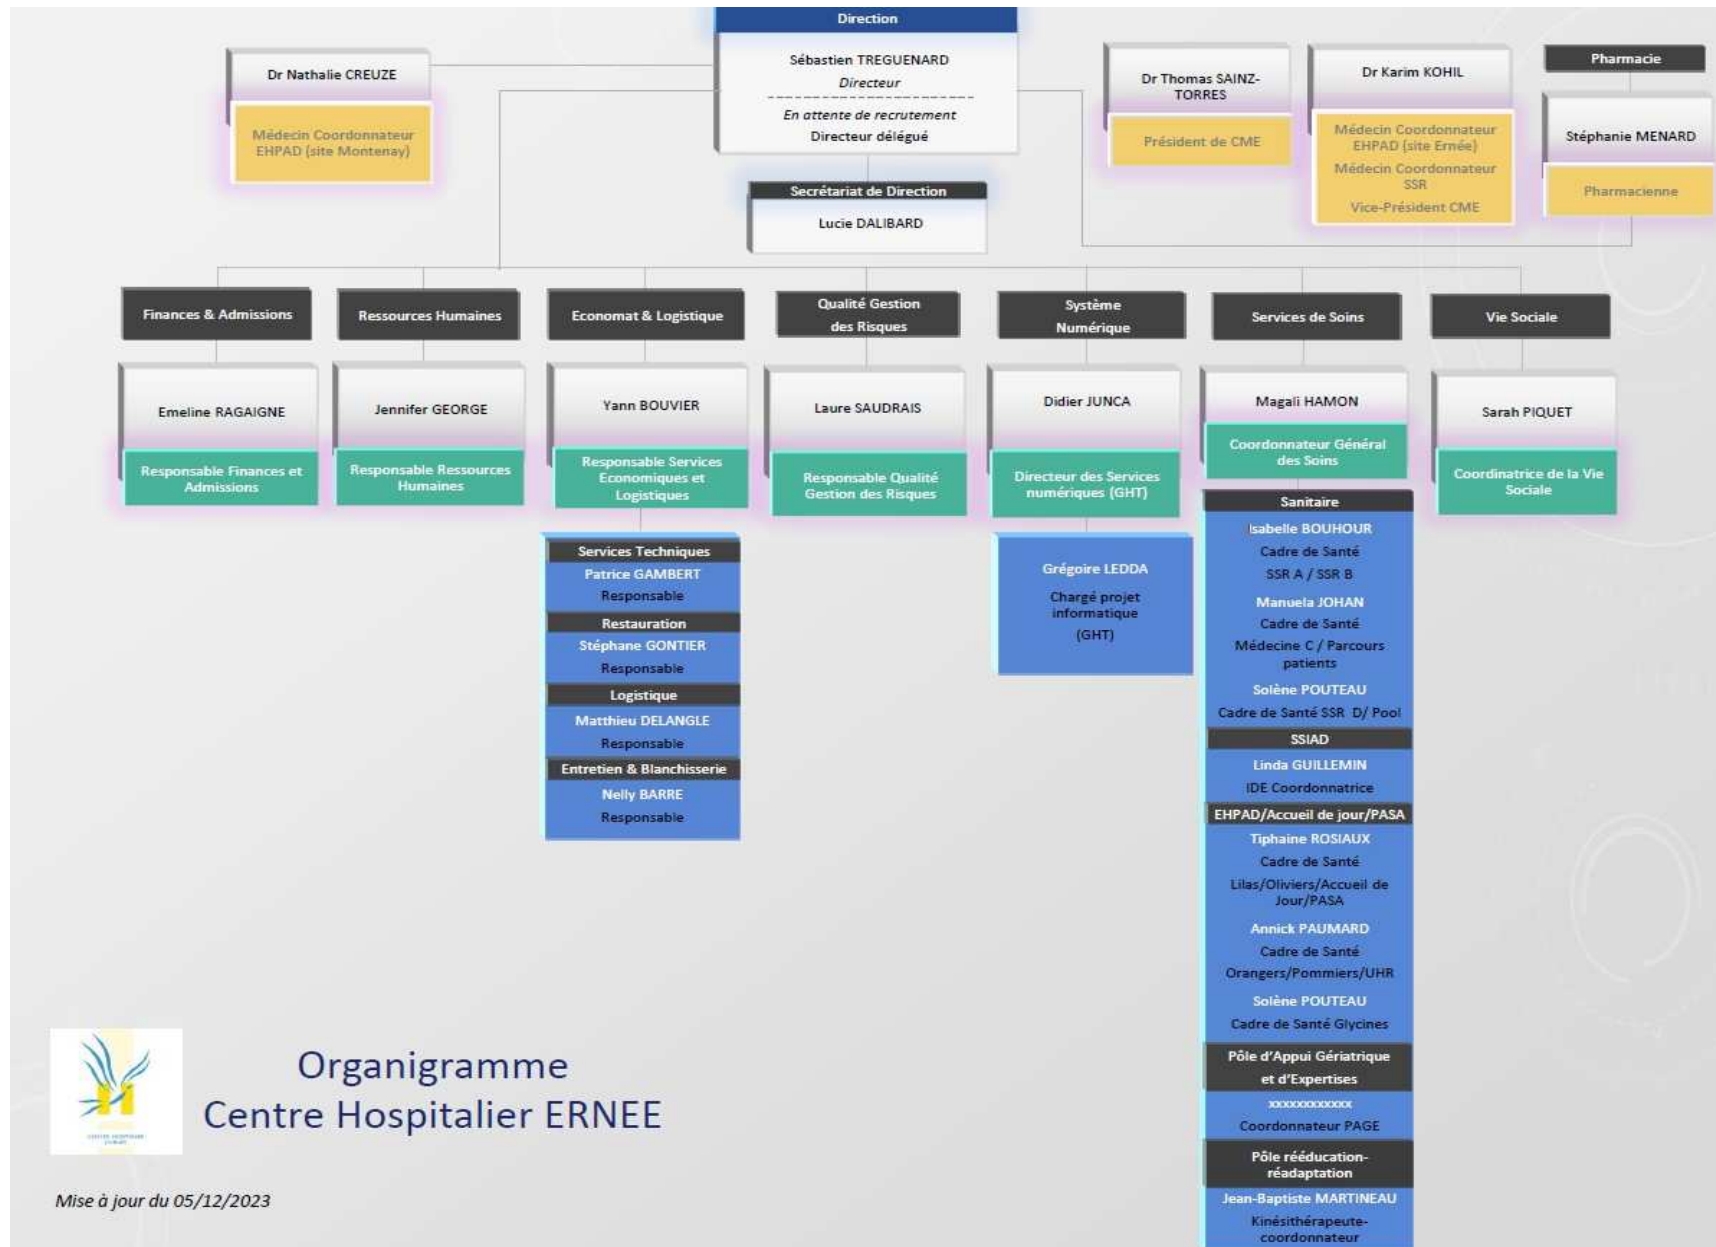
Direction

Sébastien TREGUENARD
Directeur

En attente de recrutement
Directeur délégué

Secrétariat de Direction
Lucie DALIBARD

Dr Nathalie CREUZE
Médecin Coordonnateur EHPAD (site Montenay)

Dr Thomas SAINZ-TORRES
Président de CME

Dr Karim KOHIL
Médecin Coordonnateur EHPAD (site Ernée)
Médecin Coordonnateur SSR
Vice-Président CME

Pharmacie
Stéphanie MENARD
Pharmacienne

Finances & Admissions
Emeline RAGAIGNE
Responsable Finances et Admissions

Ressources Humaines
Jennifer GEORGE
Responsable Ressources Humaines

Economat & Logistique
Yann BOUVIER
Responsable Services Economiques et Logistiques

Services Techniques
Patrice GAMBERT
Responsable
Restauration
Stéphane GONTIER
Responsable
Logistique
Matthieu DELANGLE
Responsable
Entretien & Blanchisserie
Nelly BARRE
Responsable

Qualité Gestion des Risques
Laure SAUDRAIS
Responsable Qualité Gestion des Risques

Système Numérique
Didier JUNCA
Directeur des Services numériques (GHT)
Grégoire LEDDA
Chargé projet informatique (GHT)

Services de Soins
Magali HAMON
Coordonnateur Général des Soins

Sanitaire
Isabelle BOUHOUR
Cadre de Santé
SSR A / SSR B
Manuela JOHAN
Cadre de Santé
Médecine C / Parcours patients
Solène POUTEAU
Cadre de Santé SSR D/ Pool
SSIAD
Linda GUILLEMIN
IDE Coordonnatrice
EHPAD/Accueil de jour/PASA
Tiphaine ROSIAUX
Cadre de Santé
Lilas/Oliviers/Accueil de Jour/PASA
Annick PAUMARD
Cadre de Santé
Orangers/Pommiers/UHR
Solène POUTEAU
Cadre de Santé Glycines
Pôle d'Appui Gériatrique et d'Expertises
xxxxxxxxxxxx
Coordonnateur PAGE
Pôle rééducation-réadaptation
Jean-Baptiste MARTINEAU
Kinésithérapeute-coordonnateur

Vie Sociale
Sarah PIQUET
Coordinatrice de la Vie Sociale

Organigramme
Centre Hospitalier ERNEE

Mise à jour du 05/12/2023